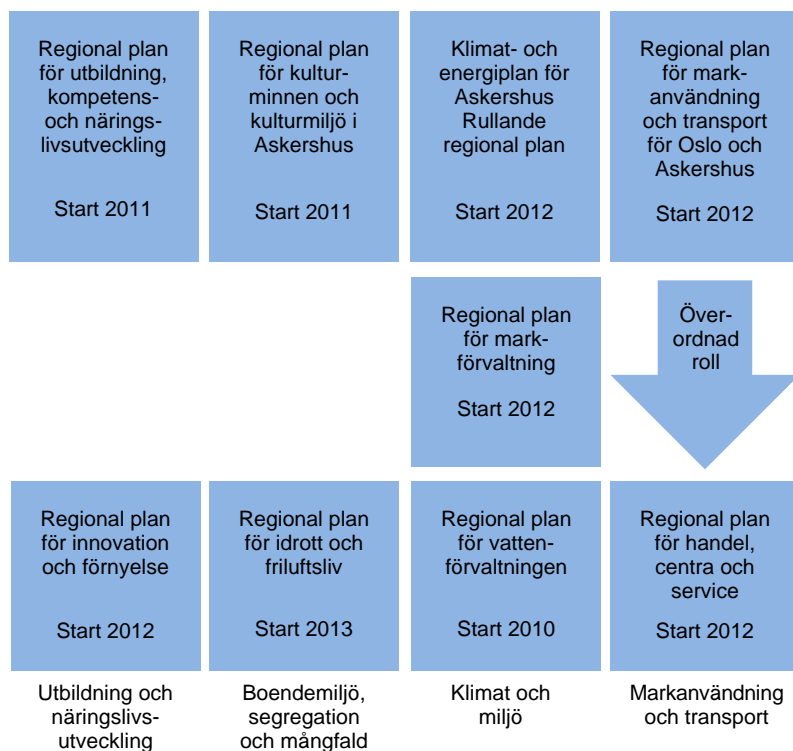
Regional plan för utbildning, kompetens- och näringslivsutveckling

Start 2011

Regional plan för kulturminnen och kulturmiljö i Askershus

Start 2011

Klimat- och energiplan för Askershus Rullande regional plan

Start 2012

Regional plan för markanvändning och transport för Oslo och Askershus

Start 2012

Regional plan för markförvaltning

Start 2012

Överordnad roll

Regional plan för innovation och förnyelse

Start 2012

Regional plan för idrott och friluftsliv

Start 2013

Regional plan för vattenförvaltningen

Start 2010

Regional plan för handel, centra och service

Start 2012

Utbildning och näringslivsutveckling

Boendemiljö, segregation och mångfald

Klimat och miljö

Markanvändning och transport